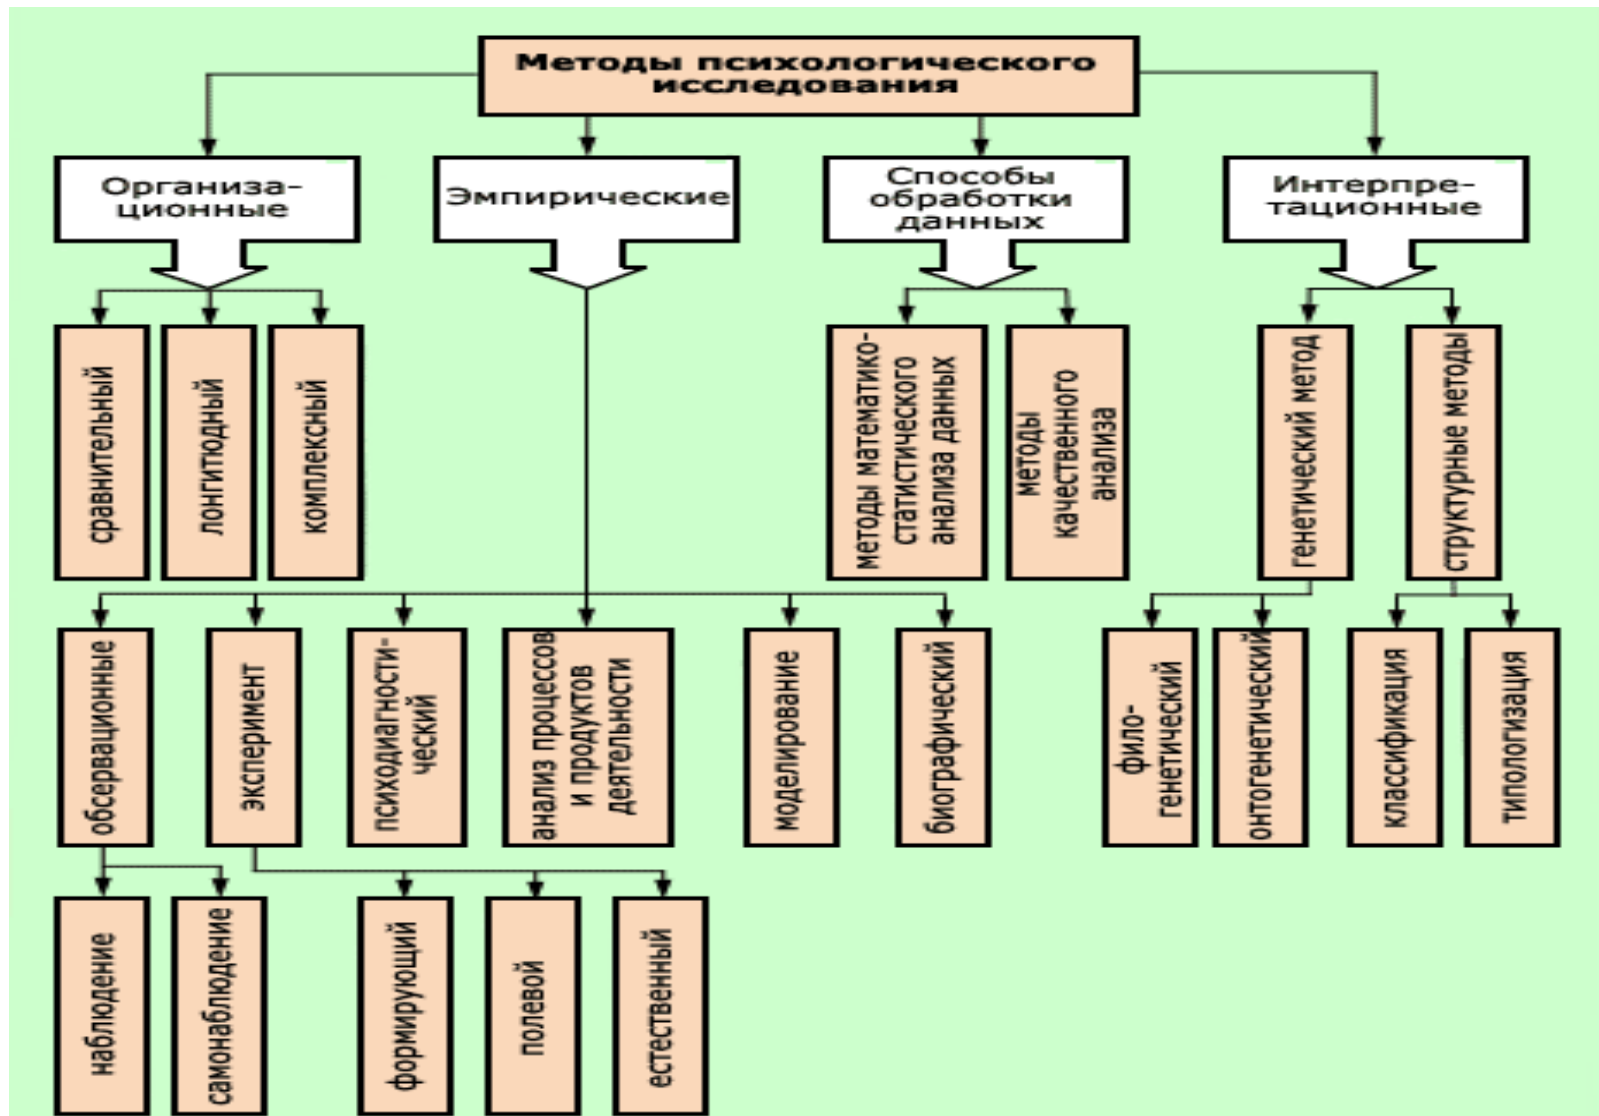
Методы психологического исследования

Организационные

Эмпирические

Способы обработки данных

Интерпретационные

сравнительный

лонгитюдный

комплексный

методы математико-статистического анализа данных

методы качественного анализа

генетический метод

структурные методы

обсервационные

эксперимент

психодиагностический

анализ процессов и продуктов деятельности

моделирование

биографический

филогенетический

онтогенетический

классификация

типологизация

наблюдение

самонаблюдение

формирующий

полевой

естественный